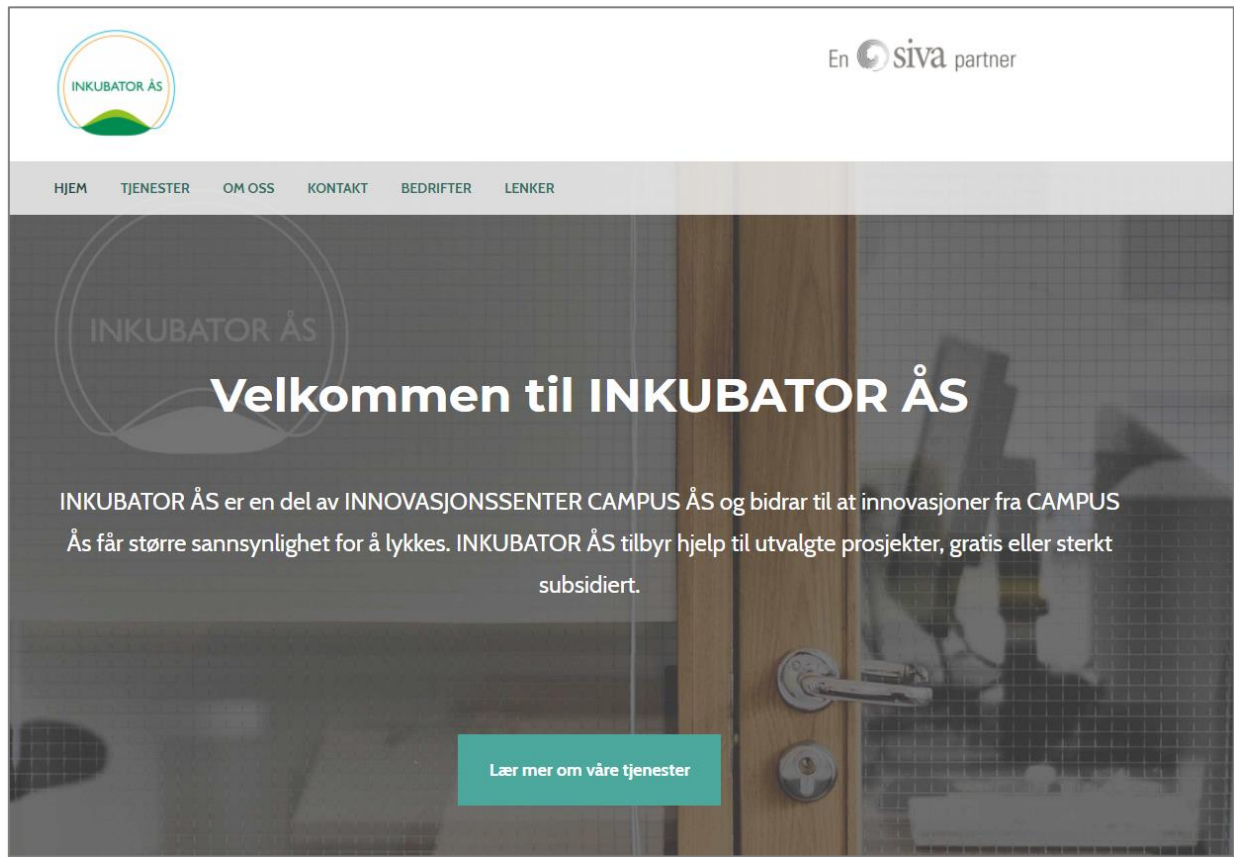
INKUBATOR ÅS

En siva partner

HJEM TJENESTER OM OSS KONTAKT BEDRIFTER LENKER

INKUBATOR ÅS

Velkommen til INKUBATOR ÅS

INKUBATOR ÅS er en del av INNOVASJONSSENTER CAMPUS ÅS og bidrar til at innovasjoner fra CAMPUS Ås får større sannsynlighet for å lykkes. INKUBATOR ÅS tilbyr hjelp til utvalgte prosjekter, gratis eller sterkt subsidiert.

Lær mer om våre tjenester